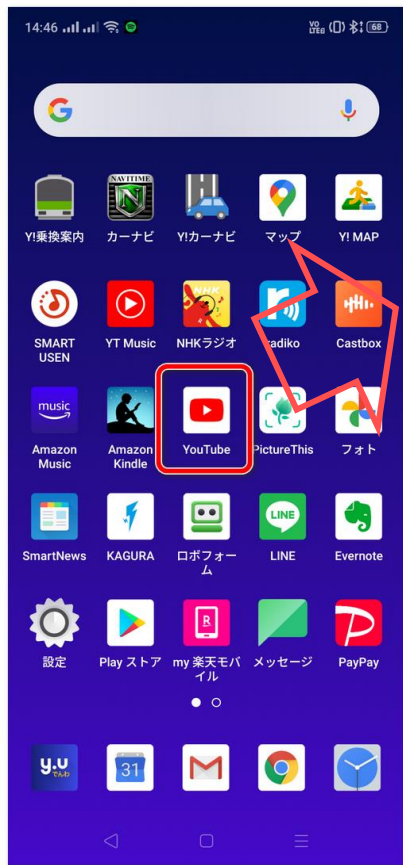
14:46 68

Y!乗換案内 カーナビ Y!カーナビ マップ Y! MAP

SMART USEN YT Music NHKラジオ radiko Castbox

Amazon Music Amazon Kindle YouTube PictureThis フォト

SmartNews KAGURA ロボフォーム LINE Evernote

設定 Play ストア my 楽天モバイル メッセージ PayPay

31